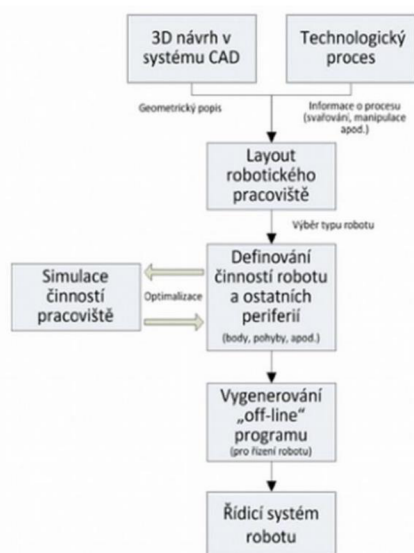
3D návrh v systému CAD

Technologický proces

Geometrický popis

Informace o procesu (svařování, manipulace apod.)

Layout robotického pracoviště

Výběr typu robotu

Simulace činností pracoviště

Optimalizace

Definování činností robotu a ostatních periferií

(body, pohyby, apod.)

Vygenerování „off-line" programu

(pro řízení robotu)

Řídicí systém robotu